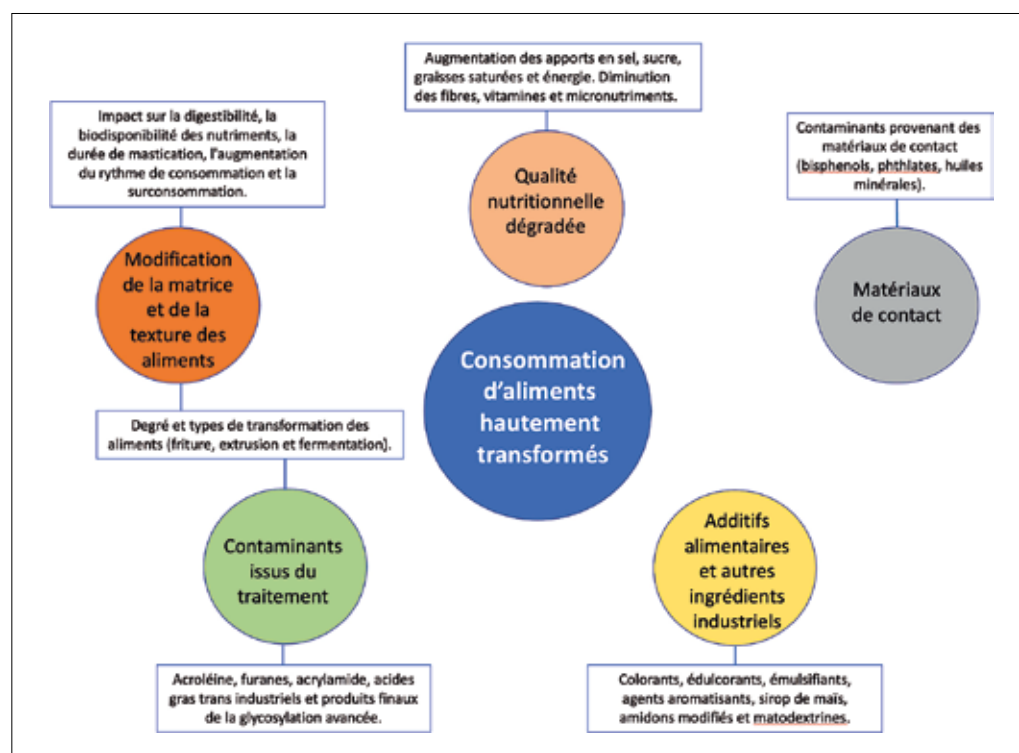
Impact sur la digestibilité, la biodisponibilité des nutriments, la durée de mastication, l'augmentation du rythme de consommation et la surconsommation.

Modification de la matrice et de la texture des aliments

Augmentation des apports en sel, sucre, graisses saturées et énergie. Diminution des fibres, vitamines et micronutriments.

Qualité nutritionnelle dégradée

Contaminants provenant des matériaux de contact (bisphenols, phthlates, huiles minérales).

Matériaux de contact

Consommation d'aliments hautement transformés

Degré et types de transformation des aliments (friture, extrusion et fermentation).

Contaminants issus du traitement

Acroléine, furanes, acrylamide, acides gras trans industriels et produits finaux de la glycosylation avancée.

Additifs alimentaires et autres ingrédients industriels

Colorants, édulcorants, émulsifiants, agents aromatisants, sirop de maïs, amidons modifiés et matodextrines.